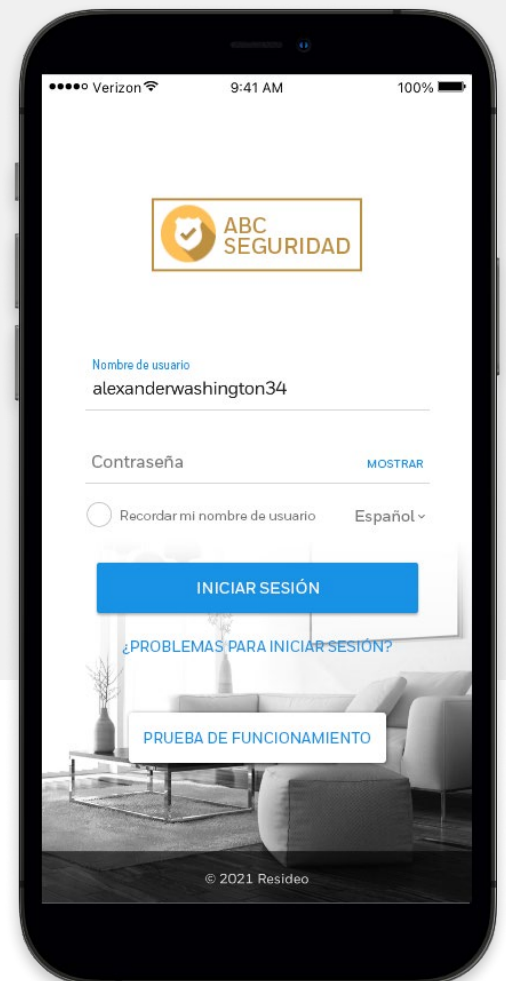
●●●●○ Verizon 9:41 AM 100%

ABC
SEGURIDAD

Nombre de usuario
alexanderwashington34

Contraseña MOSTRAR

Recordar mi nombre de usuario Español

INICIAR SESIÓN

¿PROBLEMAS PARA INICIAR SESIÓN?

PRUEBA DE FUNCIONAMIENTO

© 2021 Resideo